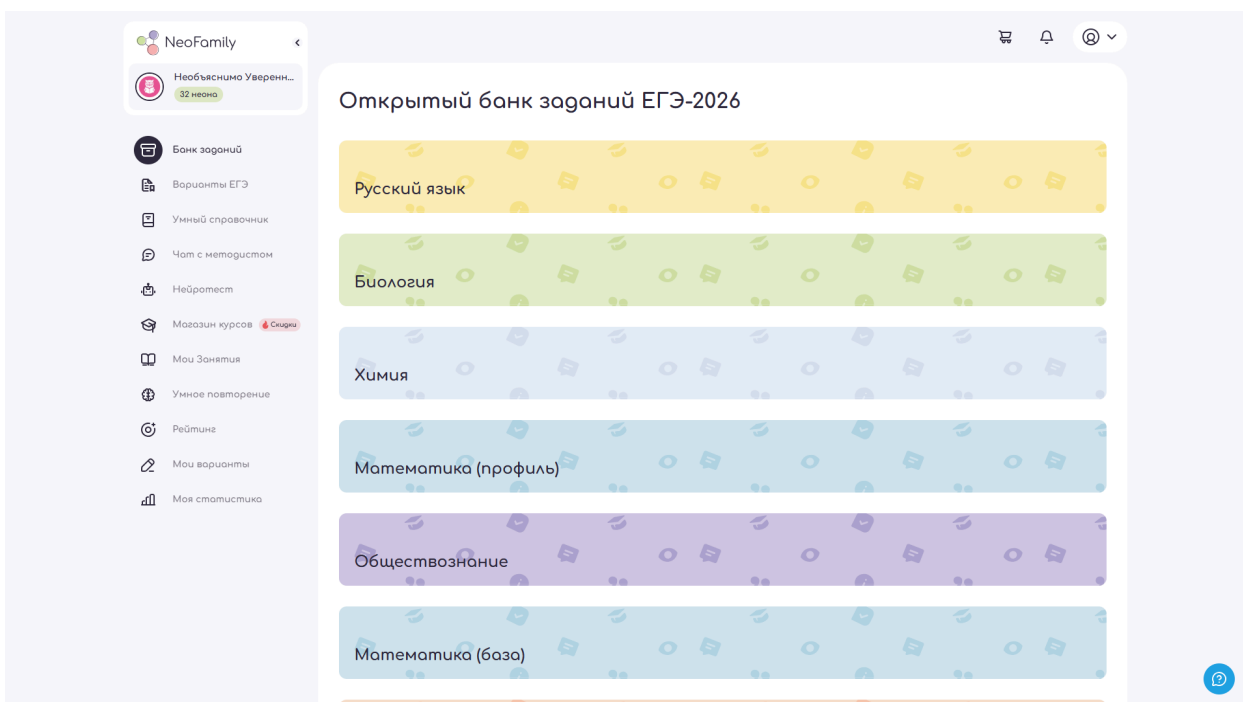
NeoFamily

Необъяснимо Уверенн...
32 неона

Банк заданий
Варианты ЕГЭ
Умный справочник
Чат с методистом
Нейротест
Магазин курсов Скидки
Мои Занятия
Умное повторение
Рейтинг
Мои варианты
Моя статистика

Открытый банк заданий ЕГЭ-2026

Русский язык

Биология

Химия

Математика (профиль)

Обществознание

Математика (база)